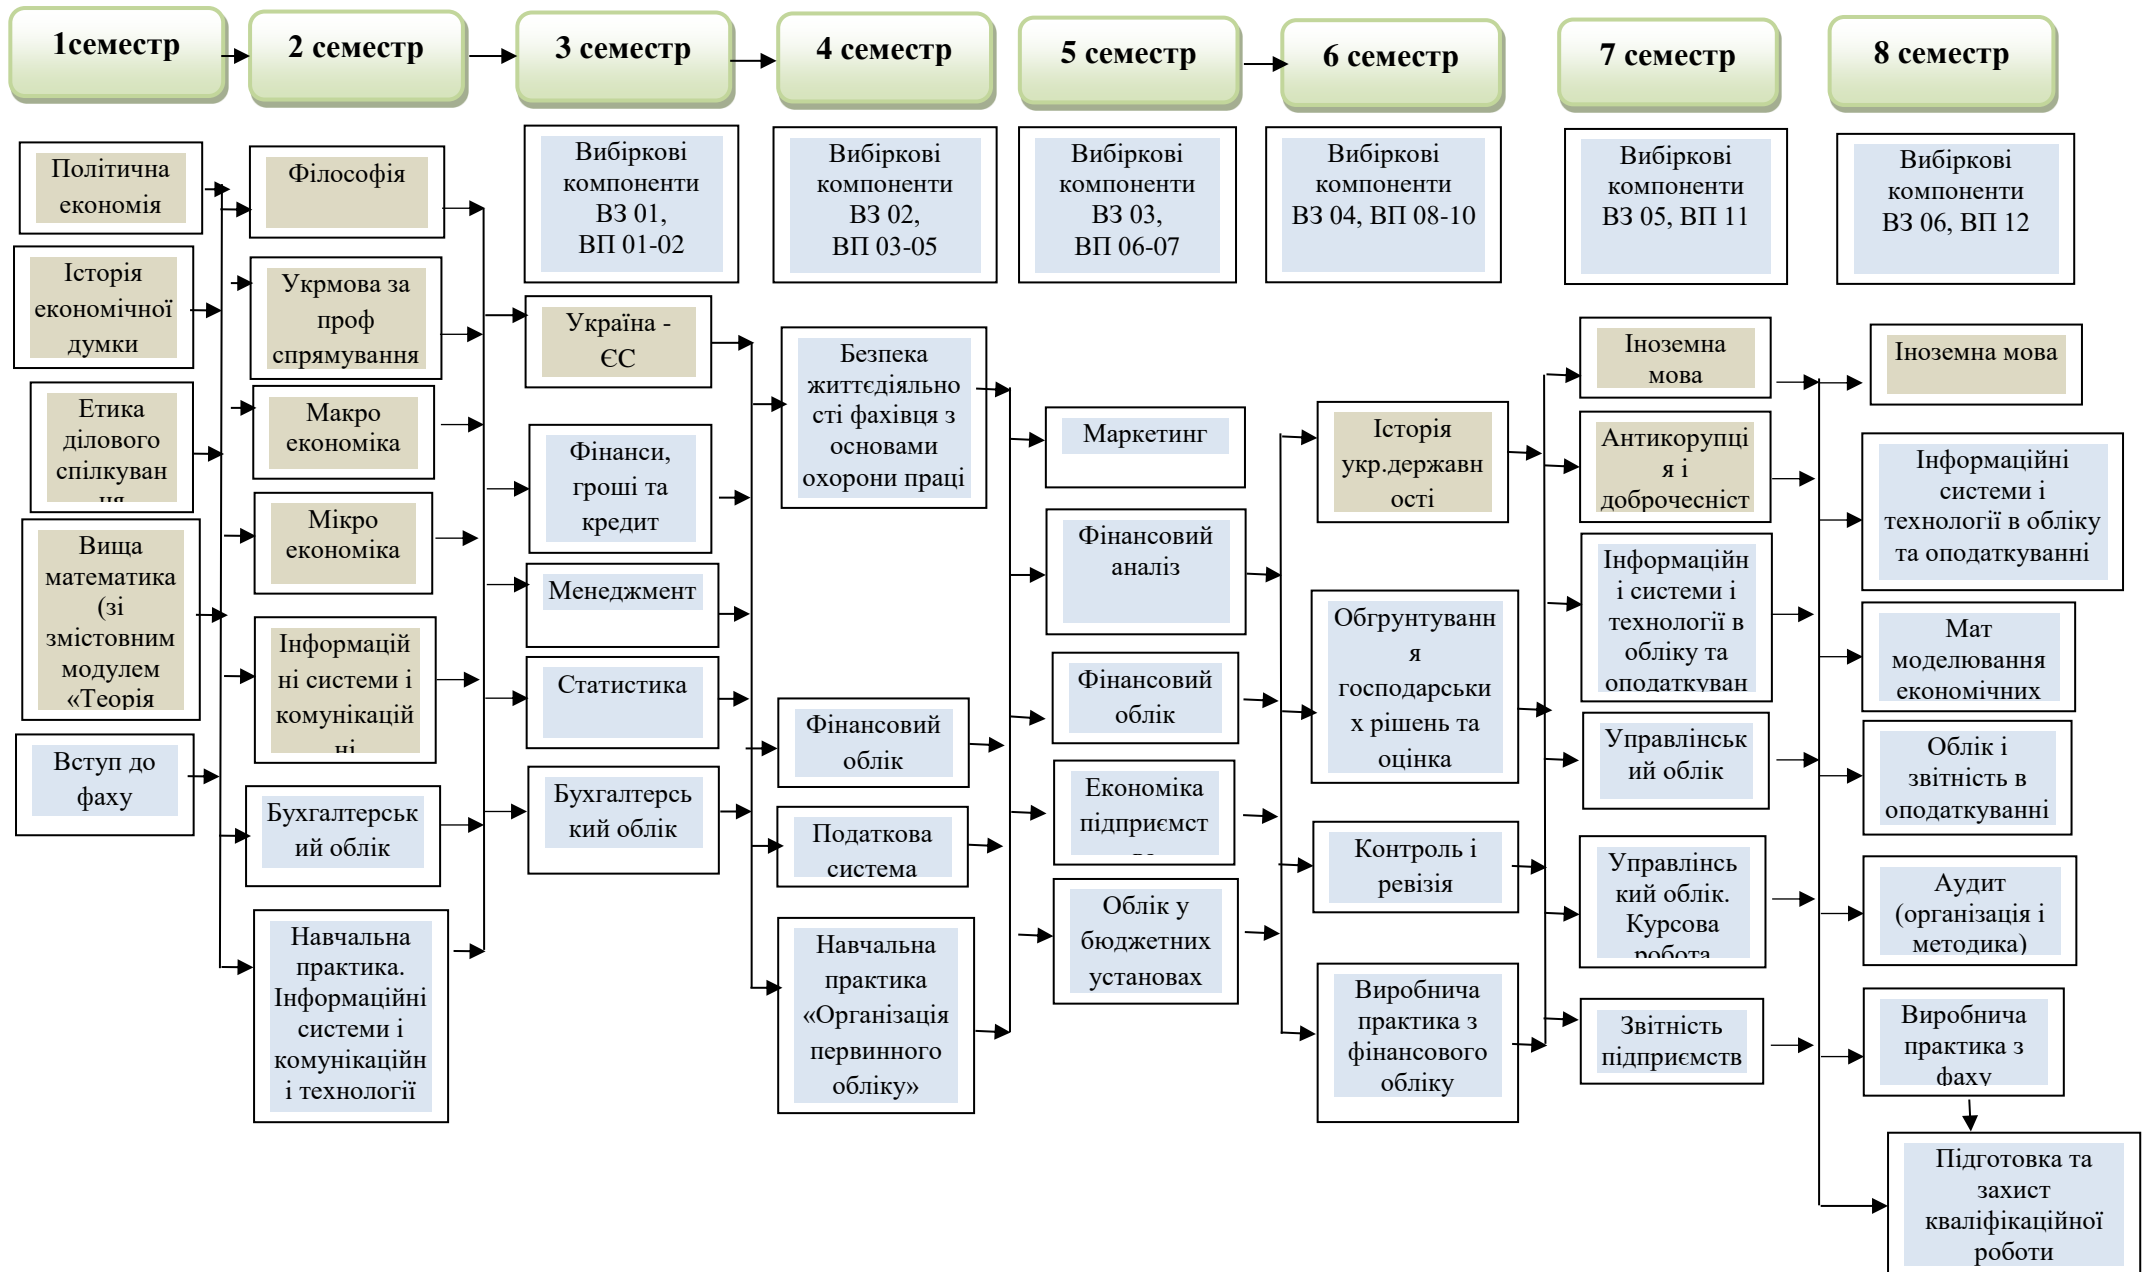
1семестр

2 семестр

3 семестр

4 семестр

5 семестр

6 семестр

7 семестр

8 семестр

Політична економія

Історія економічної думки

Етика ділового спілкуван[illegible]

Вища математика (зі змістовним модулем «Теорія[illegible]

Вступ до фаху

Філософія

Укрмова за проф спрямування

Макро економіка

Мікро економіка

Інформацій ні системи і комунікацій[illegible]

Бухгалтерськ ий облік

Навчальна практика. Інформаційні системи і комунікаційн і технології

Вибіркові компоненти ВЗ 01, ВП 01-02

Україна - ЄС

Фінанси, гроші та кредит

Менеджмент

Статистика

Бухгалтерсь кий облік

Вибіркові компоненти ВЗ 02, ВП 03-05

Безпека життєдіяльно сті фахівця з основами охорони праці

Фінансовий облік

Податкова система

Навчальна практика «Організація первинного обліку»

Вибіркові компоненти ВЗ 03, ВП 06-07

Маркетинг

Фінансовий аналіз

Фінансовий облік

Економіка підприємст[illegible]

Облік у бюджетних установах

Вибіркові компоненти ВЗ 04, ВП 08-10

Історія укр.державн ості

Обгрунтуванн я господарськи х рішень та оцінка

Контроль і ревізія

Виробнича практика з фінансового обліку

Вибіркові компоненти ВЗ 05, ВП 11

Іноземна мова

Антикорупці я і доброчесніст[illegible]

Інформаційн і системи і технології в обліку та оподаткуван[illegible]

Управлінськ ий облік

Управлінсь кий облік. Курсова робота

Звітність підприємств

Вибіркові компоненти ВЗ 06, ВП 12

Іноземна мова

Інформаційні системи і технології в обліку та оподаткуванні

Мат моделювання економічних

Облік і звітність в оподаткуванні

Аудит (організація і методика)

Виробнича практика з фаху

Підготовка та захист кваліфікаційної роботи